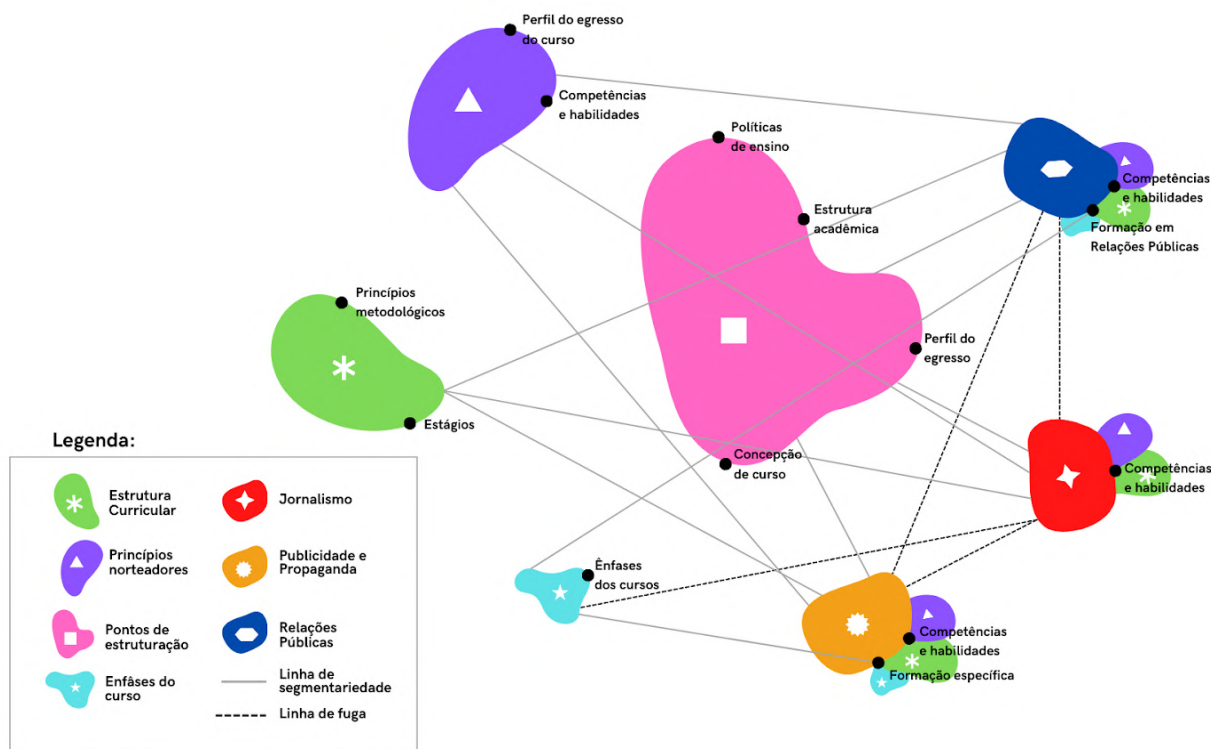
Perfil do egresso do curso

Competências e habilidades

Políticas de ensino

Estrutura acadêmica

Competências e habilidades

Formação em Relações Públicas

Princípios metodológicos

Perfil do egresso

Estágios

Concepção de curso

Competências e habilidades

Ênfases dos cursos

Competências e habilidades

Formação específica

Legenda:

Estrutura Curricular

Jornalismo

Princípios norteadores

Publicidade e Propaganda

Pontos de estruturação

Relações Públicas

Enfâses do curso

Linha de segmentariedade

Linha de fuga